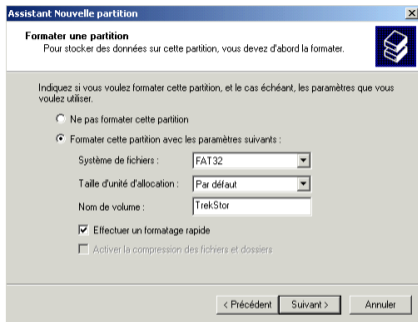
Assistant Nouvelle partition

Formater une partition

Pour stocker des données sur cette partition, vous devez d'abord la formater.

Indiquez si vous voulez formater cette partition, et le cas échéant, les paramètres que vous voulez utiliser.

Ne pas formater cette partition

Formater cette partition avec les paramètres suivants :

Système de fichiers : FAT32

Taille d'unité d'allocation : Par défaut

Nom de volume : TrekStor

Effectuer un formatage rapide

Activer la compression des fichiers et dossiers

< Précédent | Suivant > | Annuler